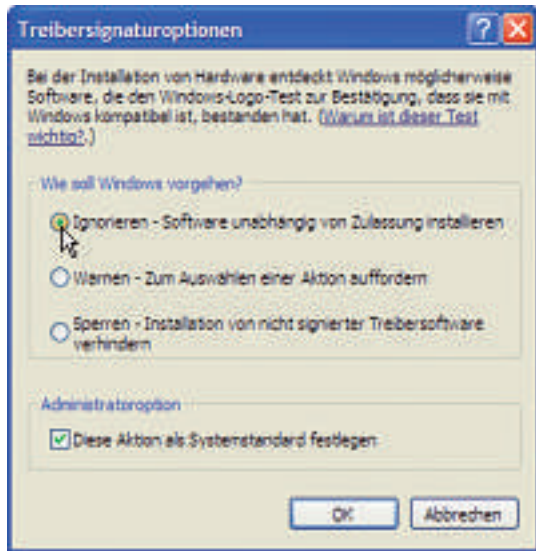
Treibersignaturoptionen

Bei der Installation von Hardware entdeckt Windows möglicherweise Software, die den Windows-Logo-Test zur Bestätigung, dass sie mit Windows kompatibel ist, bestanden hat. (Warum ist dieser Test wichtig?)

Wie soll Windows vorgehen?

Ignorieren - Software unabhängig von Zulassung installieren

Warnen - Zum Auswählen einer Aktion auffordern

Sperren - Installation von nicht signierter Treibersoftware verhindern

Administratoroption

Diese Aktion als Systemstandard festlegen

OK

Abbrechen